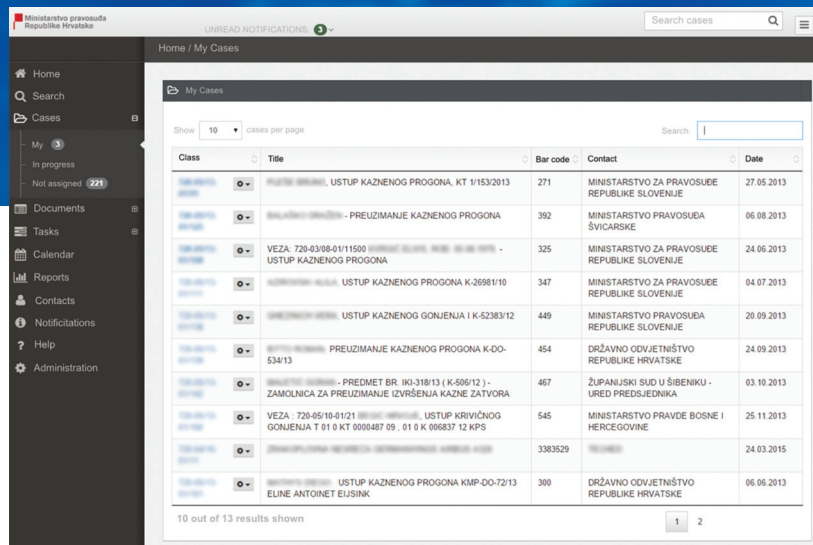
Ministarstvo pravosuđa Republike Hrvatske

UNREAD NOTIFICATIONS 3

Search cases

Home / My Cases

Home
Search
Cases
My 3
In progress
Not assigned 221
Documents
Tasks
Calendar
Reports
Contacts
Notifications
Help
Administration

My Cases

Show 10 cases per page

Search:

| Class | | Title | Bar code | Contact | Date |
|---|---|---|---|---|---|
| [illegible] | | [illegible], USTUP KAZNENOG PROGONA, KT 1/153/2013 | 271 | MINISTARSTVO ZA PRAVOSUĐE REPUBLIKE SLOVENIJE | 27.05.2013 |
| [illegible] | | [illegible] - PREUZIMANJE KAZNENOG PROGONA | 392 | MINISTARSTVO PRAVOSUĐA ŠVICARSKE | 06.08.2013 |
| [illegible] | | VEZA: 720-03/08-01/11500 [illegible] - USTUP KAZNENOG PROGONA | 325 | MINISTARSTVO ZA PRAVOSUĐE REPUBLIKE SLOVENIJE | 24.06.2013 |
| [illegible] | | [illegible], USTUP KAZNENOG PROGONA K-26981/10 | 347 | MINISTARSTVO ZA PRAVOSUĐE REPUBLIKE SLOVENIJE | 04.07.2013 |
| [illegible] | | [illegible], USTUP KAZNENOG GONJENJA I K-52383/12 | 449 | MINISTARSTVO ZA PRAVOSUĐE REPUBLIKE SLOVENIJE | 20.09.2013 |
| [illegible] | | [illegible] PREUZIMANJE KAZNENOG PROGONA K-DO-534/13 | 454 | DRŽAVNO ODVJETNIŠTVO REPUBLIKE HRVATSKE | 24.09.2013 |
| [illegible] | | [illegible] - PREDMET BR. IKI-318/13 ( K-506/12 ) - ZAMOLNICA ZA PREUZIMANJE IZVRŠENJA KAZNE ZATVORA | 467 | ŽUPANIJSKI SUD U ŠIBENIKU - URED PREDSJEDNIKA | 03.10.2013 |
| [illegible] | | VEZA : 720-05/10-01/21 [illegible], USTUP KRIVIČNOG GONJENJA T 01 0 KT 0000487 09 , 01 0 K 006837 12 KPS | 545 | MINISTARSTVO PRAVDE BOSNE I HERCEGOVINE | 25.11.2013 |
| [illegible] | | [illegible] | 3383529 | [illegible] | 24.03.2015 |
| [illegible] | | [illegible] USTUP KAZNENOG PROGONA KMP-DO-72/13 ELINE ANTOINET EIJSINK | 300 | DRŽAVNO ODVJETNIŠTVO REPUBLIKE HRVATSKE | 06.06.2013 |

10 out of 13 results shown

1 2